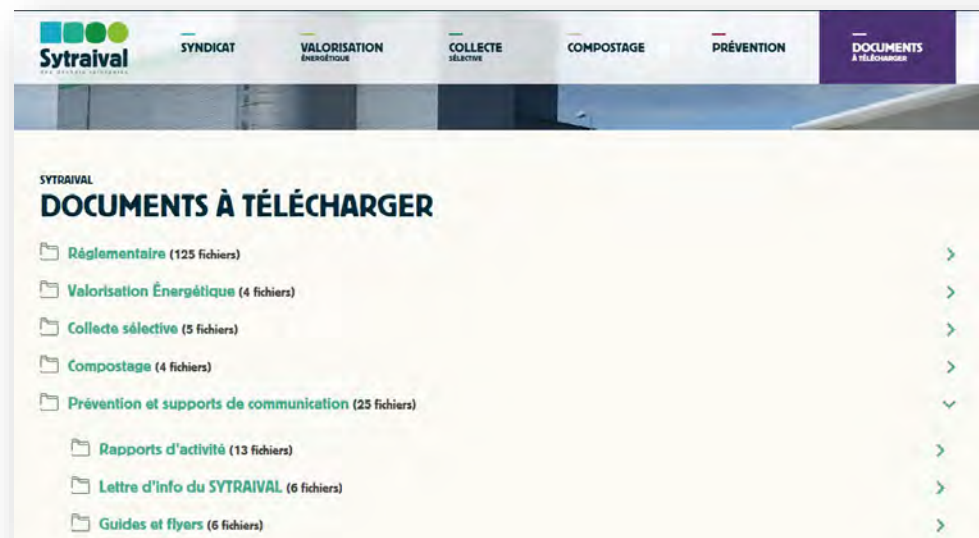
Sytraival
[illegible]

SYNDICAT
VALORISATION ÉNERGÉTIQUE
COLLECTE SÉLECTIVE
COMPOSTAGE
PRÉVENTION
DOCUMENTS À TÉLÉCHARGER

SYTRAIVAL
DOCUMENTS À TÉLÉCHARGER

Réglementaire (125 fichiers)
Valorisation Énergétique (4 fichiers)
Collecte sélective (5 fichiers)
Compostage (4 fichiers)
Prévention et supports de communication (25 fichiers)
Rapports d'activité (13 fichiers)
Lettre d'info du SYTRAIVAL (6 fichiers)
Guides et flyers (6 fichiers)